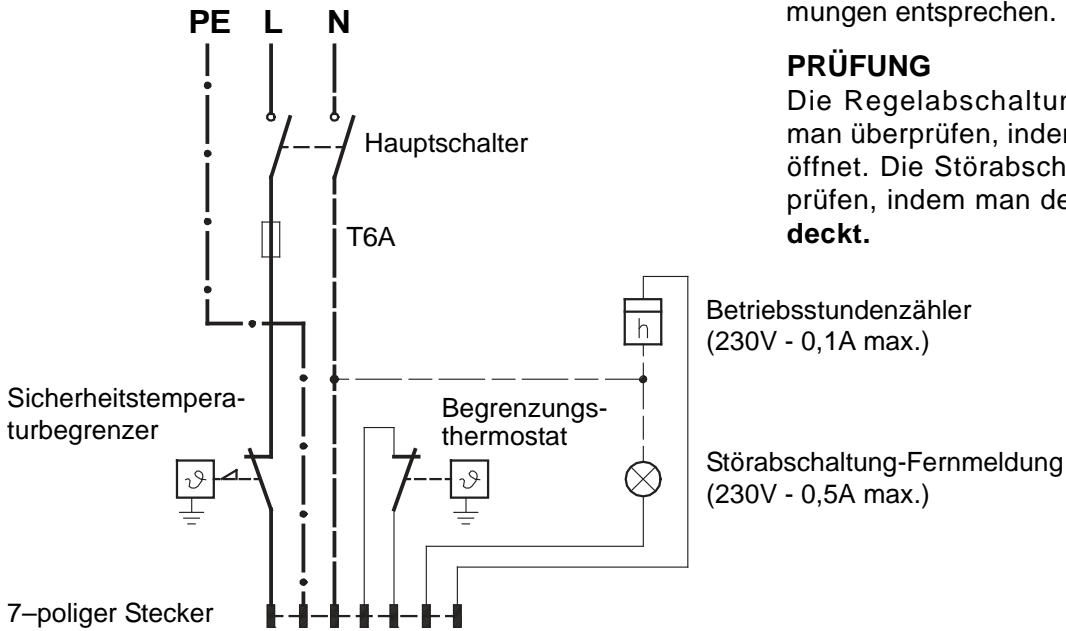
PE L N

Hauptschalter

T6A

Betriebsstundenzähler (230V - 0,1A max.)

h

Sicherheitstemperaturbegrenzer

Begrenzungsthermostat

Störabschaltung-Fernmeldung (230V - 0,5A max.)

7–poliger Stecker

mungen entsprechen.

**PRÜFUNG**

Die Regelabschaltur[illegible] man überprüfen, inder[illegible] öffnet. Die Störabsch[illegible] prüfen, indem man de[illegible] **deckt.**